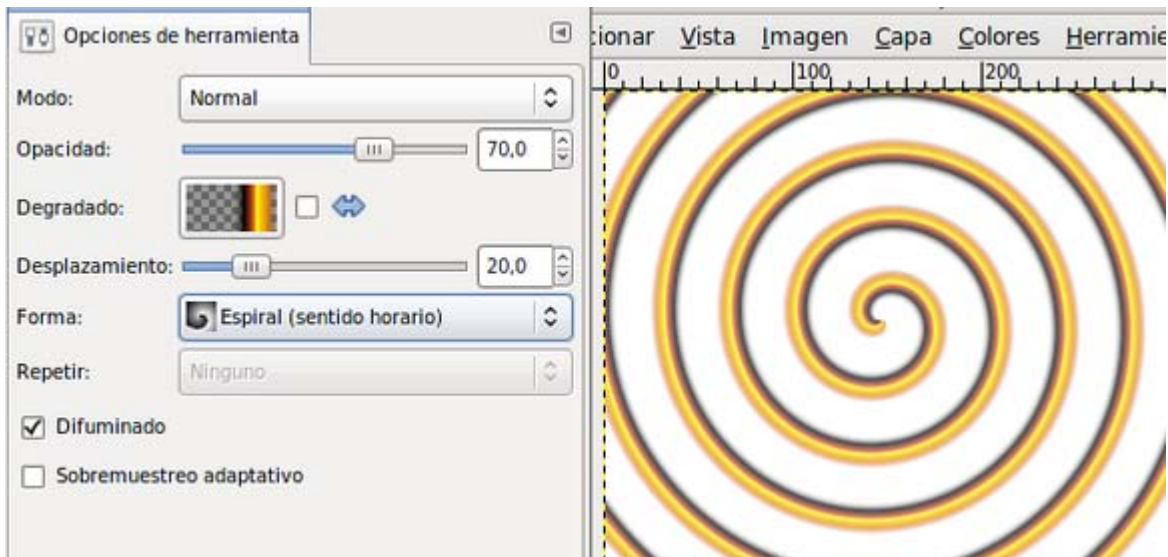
Opciones de herramienta

Modo: Normal

Opacidad: 70,0

Degradado:

Desplazamiento: 20,0

Forma: Espiral (sentido horario)

Repetir: Ninguno

Difuminado

Sobremuestreo adaptativo

cionar Vista Imagen Capa Colores Herramie

0 100 200